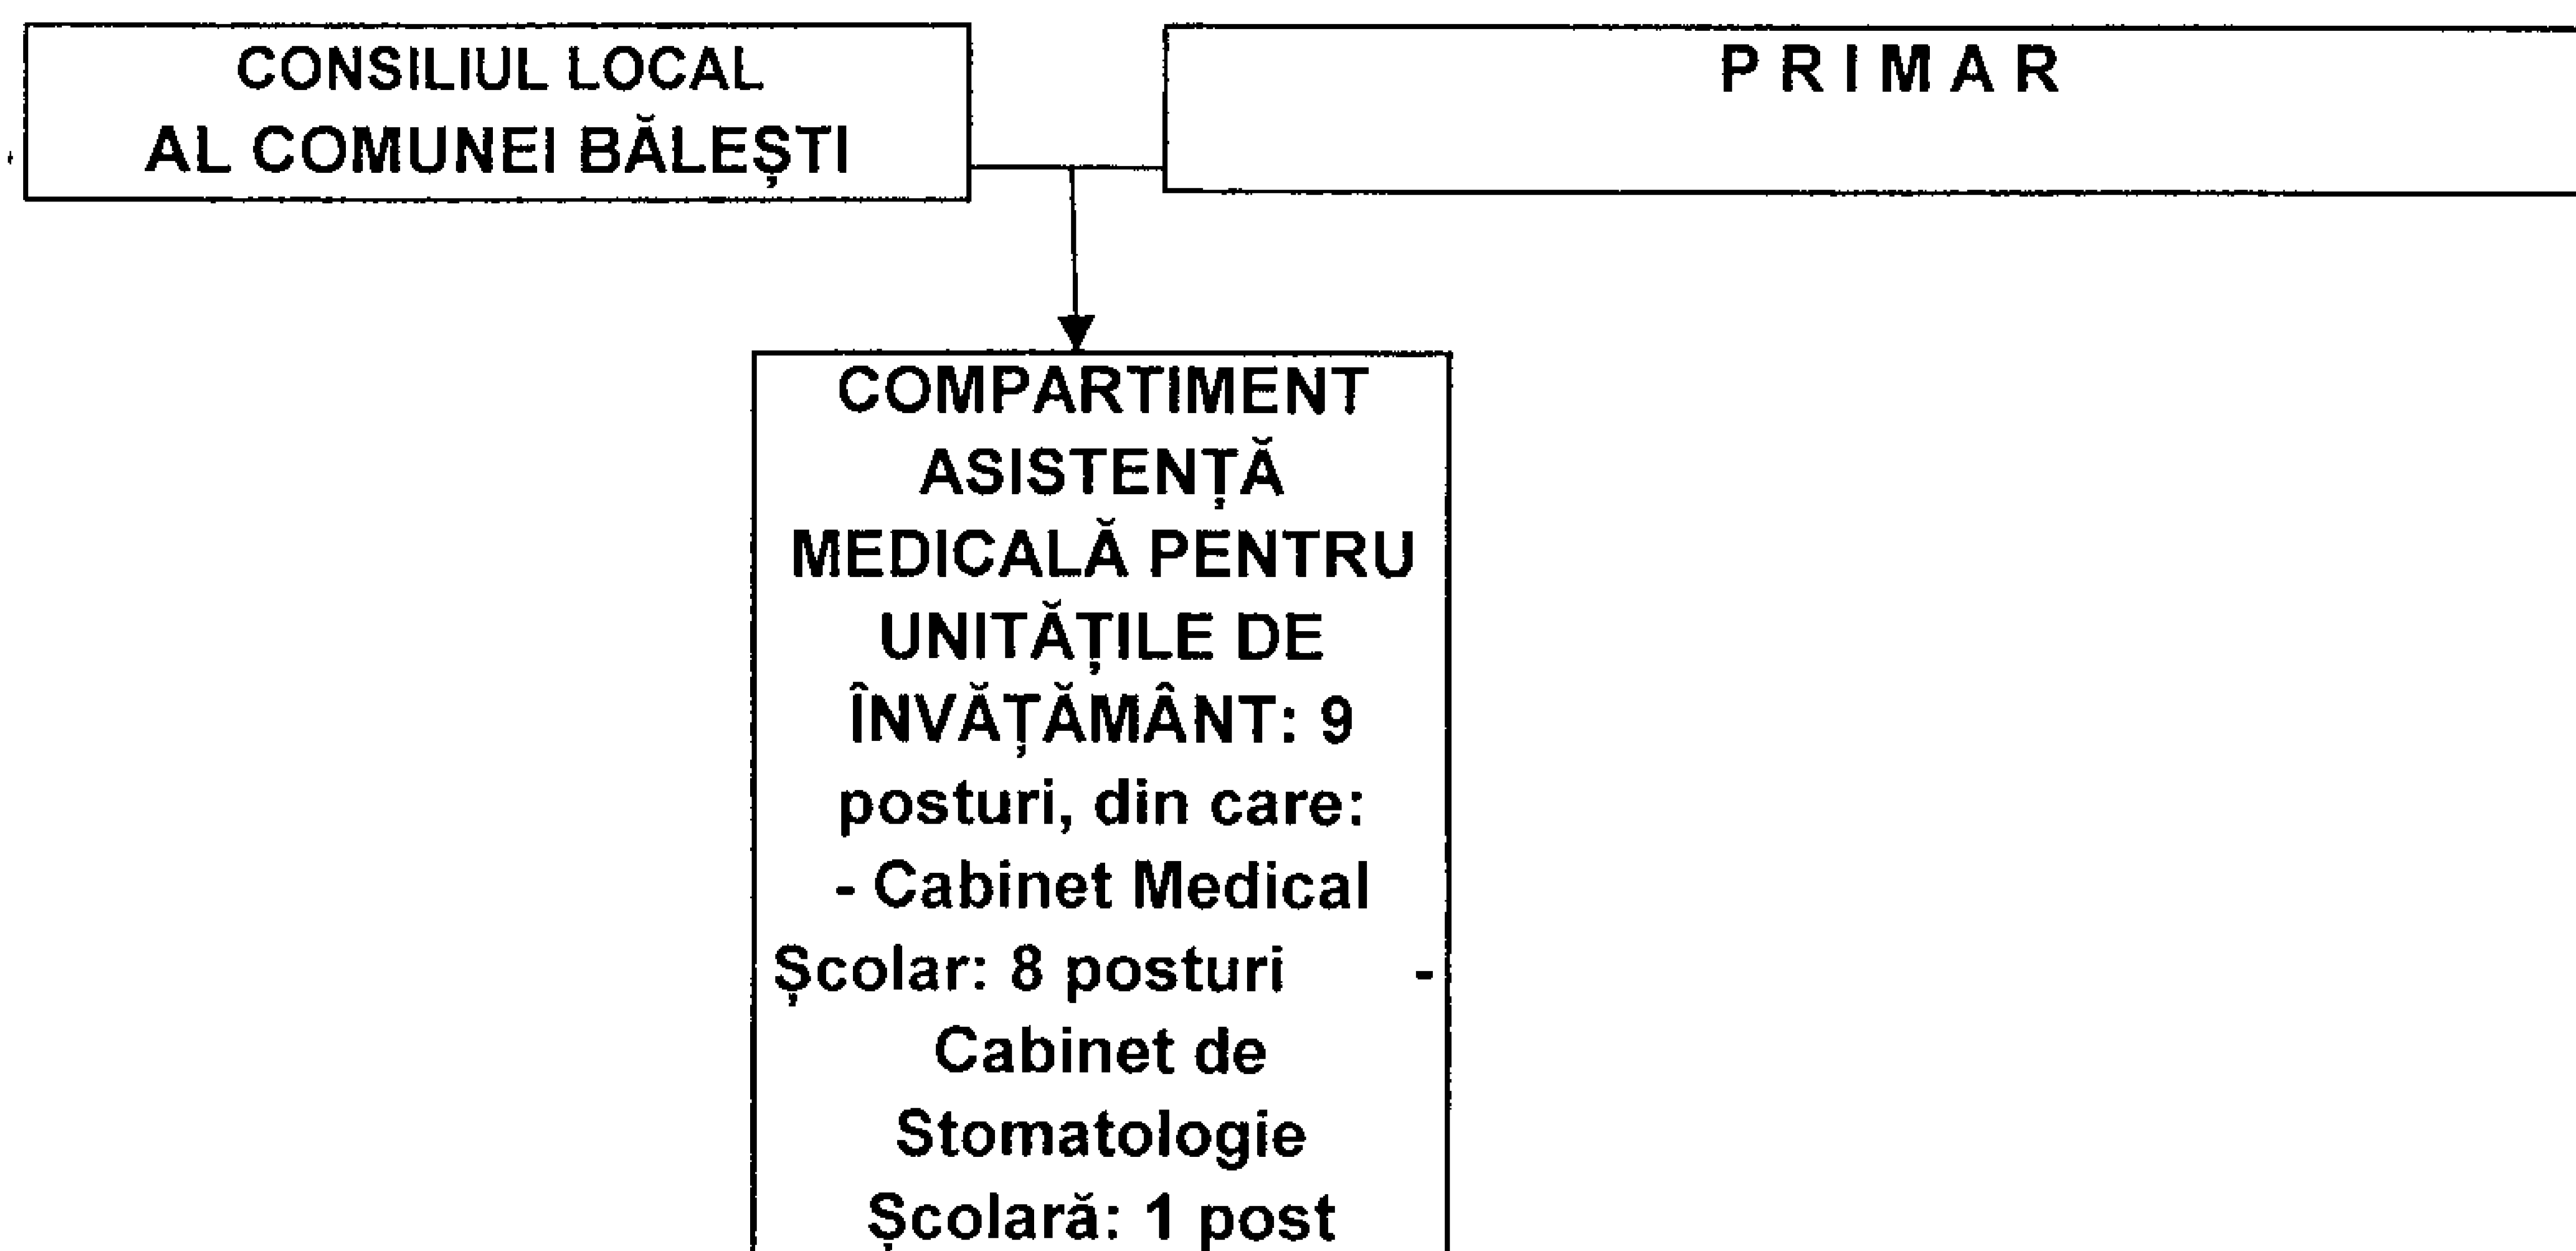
CONSILIUL LOCAL
AL COMUNEI BĂLEȘTI

P R I M A R

COMPARTIMENT ASISTENȚĂ MEDICALĂ PENTRU UNITĂȚILE DE ÎNVĂȚĂMÂNT: 9 posturi, din care:
- Cabinet Medical Școlar: 8 posturi -
Cabinet de Stomatologie Școlară: 1 post